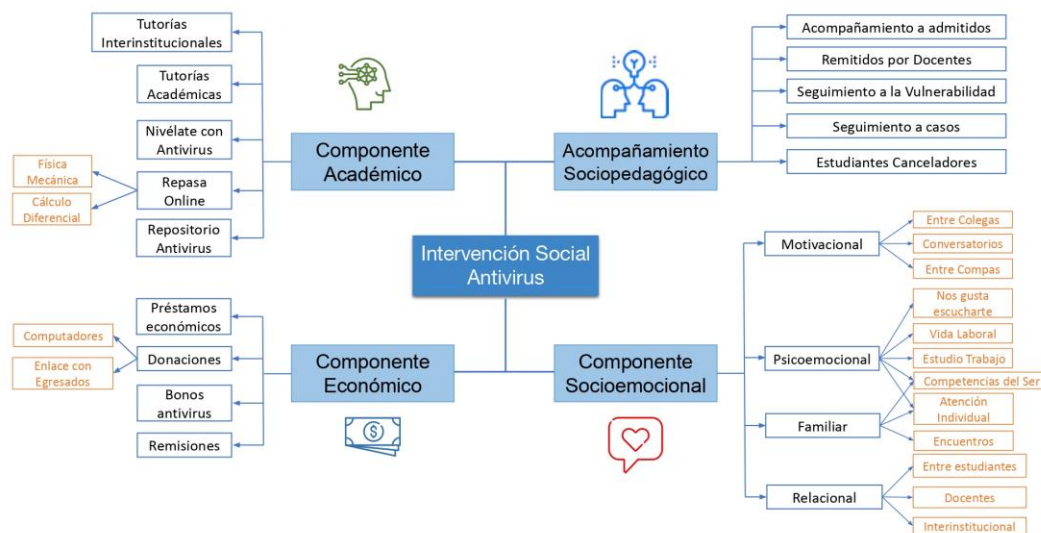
Tutorías Interinstitucionales

Tutorías Académicas

Nivélate con Antivirus

Física Mecánica

Cálculo Diferencial

Repasa Online

Repositorio Antivirus

Componente Académico

Acompañamiento Sociopedagógico

Acompañamiento a admitidos

Remitidos por Docentes

Seguimiento a la Vulnerabilidad

Seguimiento a casos

Estudiantes Canceladores

Intervención Social Antivirus

Motivacional

Entre Colegas

Conversatorios

Entre Compas

Préstamos económicos

Computadores

Donaciones

Enlace con Egresados

Bonos antivirus

Remisiones

Componente Económico

Componente Socioemocional

Psicoemocional

Nos gusta escucharte

Vida Laboral

Estudio Trabajo

Competencias del Ser

Familiar

Atención Individual

Encuentros

Relacional

Entre estudiantes

Docentes

Interinstitucional